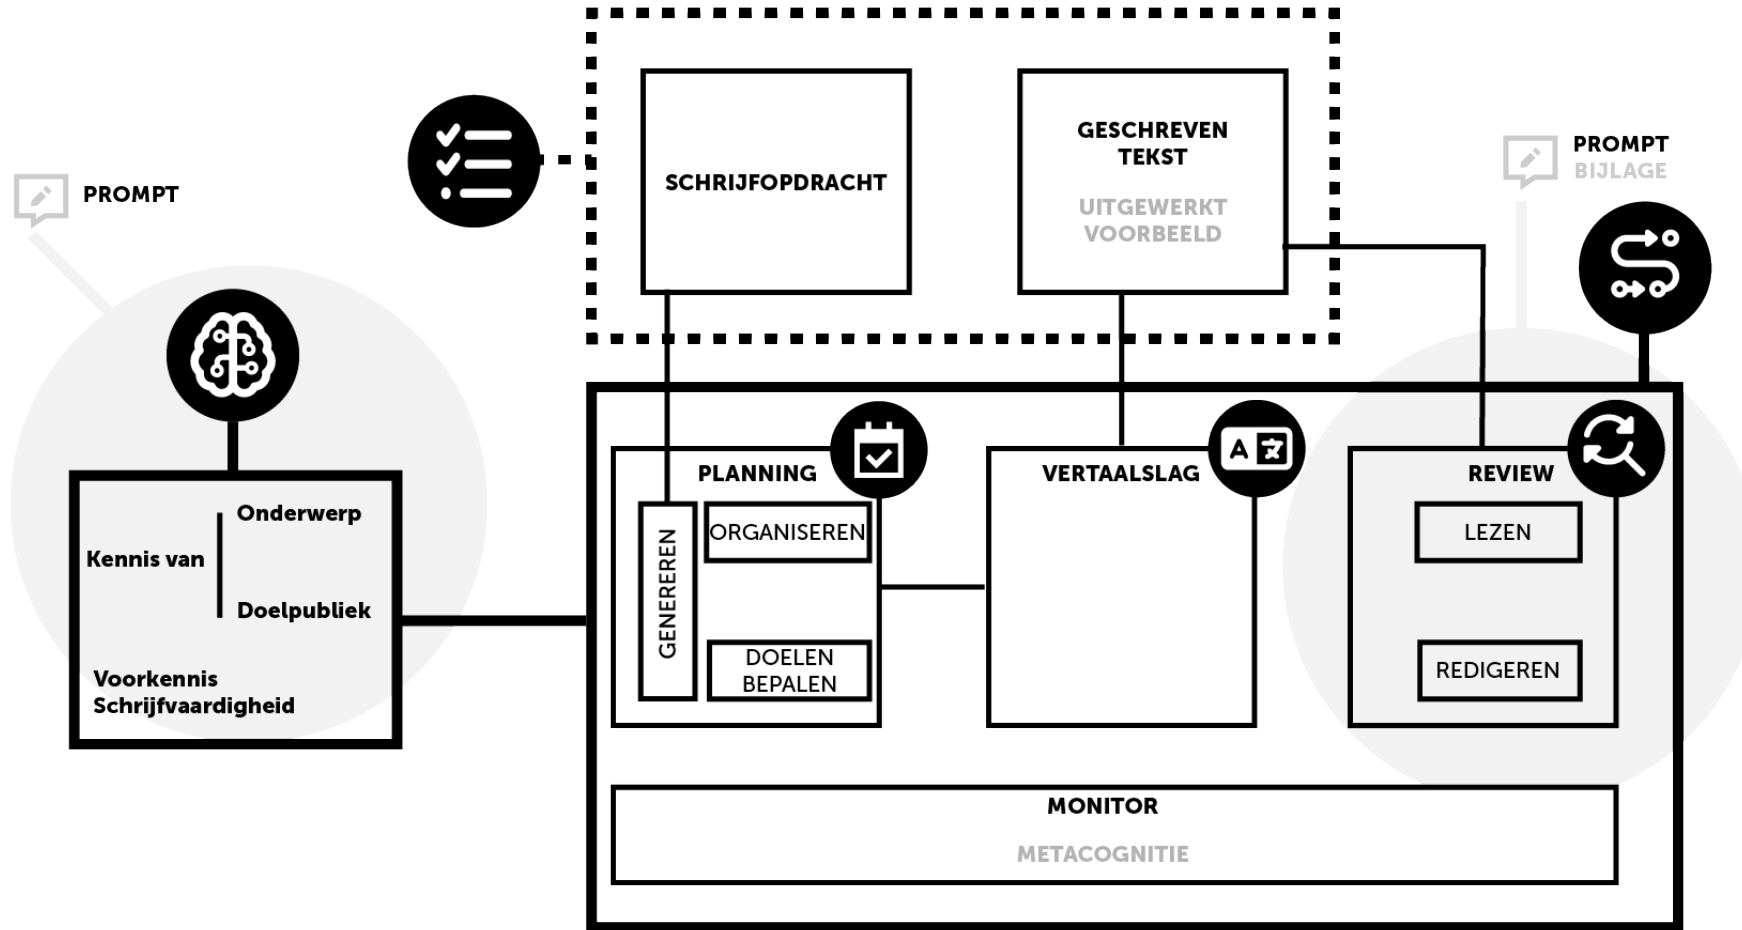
SCHRIJFOPDRACHT

GESCHREVEN TEKST

UITGEWERKT VOORBEELD

PROMPT

PROMPT BIJLAGE

Kennis van

Onderwerp

Doelpubliek

Voorkennis Schrijfvaardigheid

PLANNING

GENEREREN

ORGANISEREN

DOELEN BEPALEN

VERTAALSLAG

A

REVIEW

LEZEN

REDIGEREN

MONITOR

METACOGNITIE